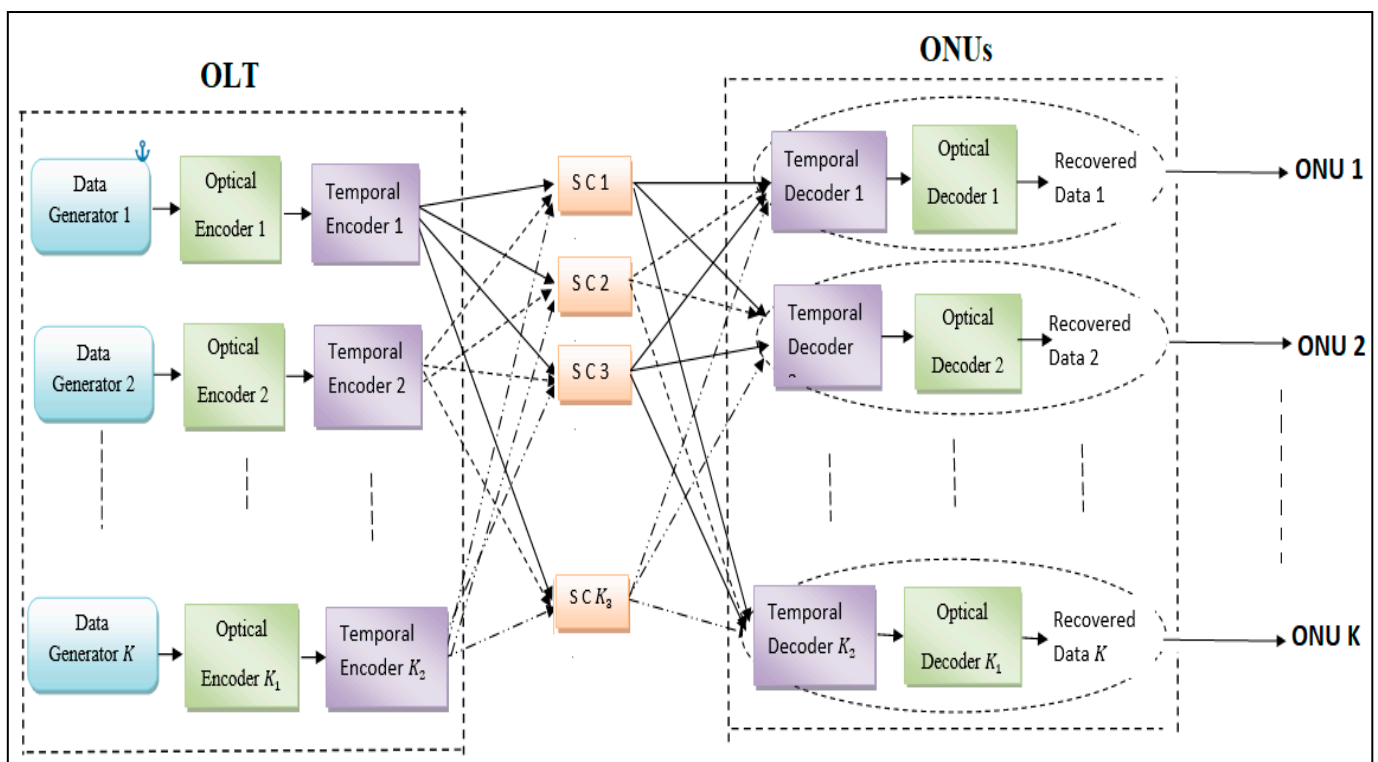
OLT

ONUs

Data Generator 1

Optical Encoder 1

Temporal Encoder 1

Data Generator 2

Optical Encoder 2

Temporal Encoder 2

Data Generator $K$

Optical Encoder $K_1$

Temporal Encoder $K_2$

S C 1

S C 2

S C 3

S C $K_3$

Temporal Decoder 1

Optical Decoder 1

Recovered Data 1

ONU 1

Temporal Decoder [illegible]

Optical Decoder 2

Recovered Data 2

ONU 2

Temporal Decoder $K_2$

Optical Decoder $K_1$

Recovered Data $K$

ONU K